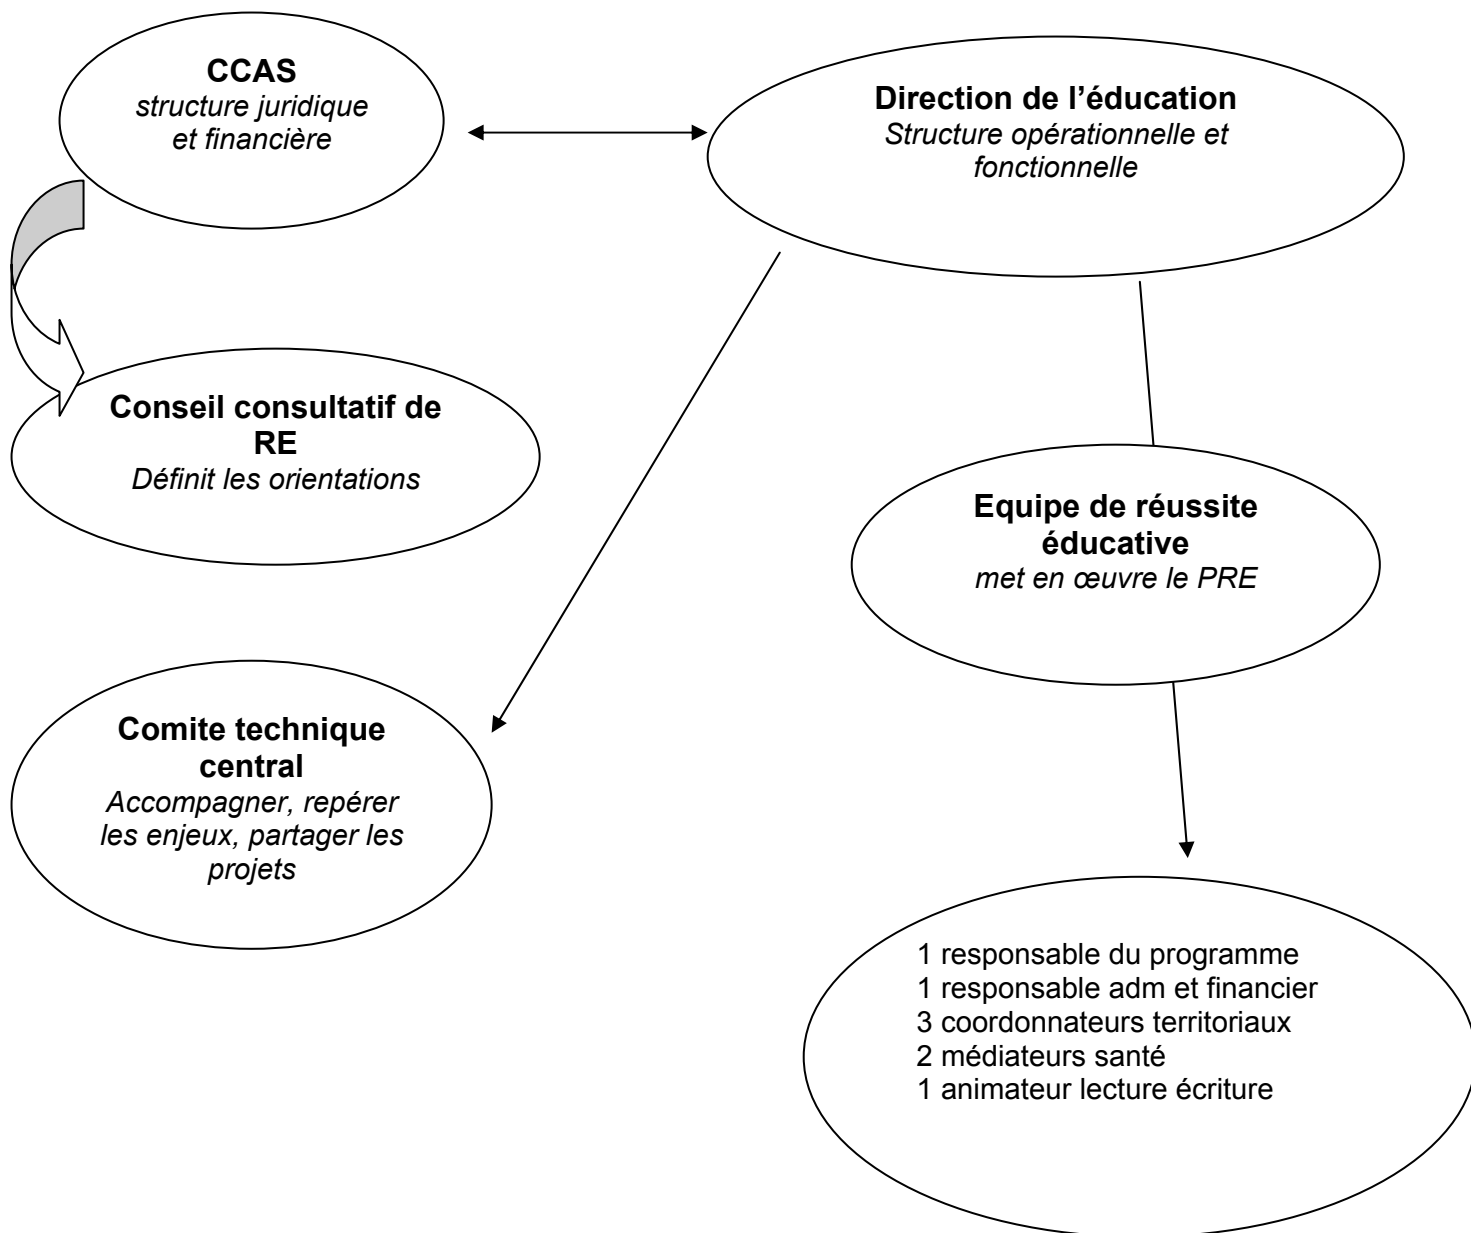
**CCAS**
*structure juridique et financière*

**Direction de l'éducation**
*Structure opérationnelle et fonctionnelle*

**Conseil consultatif de RE**
*Définit les orientations*

**Equipe de réussite éducative**
*met en œuvre le PRE*

**Comite technique central**
*Accompagner, repérer les enjeux, partager les projets*

1 responsable du programme
1 responsable adm et financier
3 coordonnateurs territoriaux
2 médiateurs santé
1 animateur lecture écriture